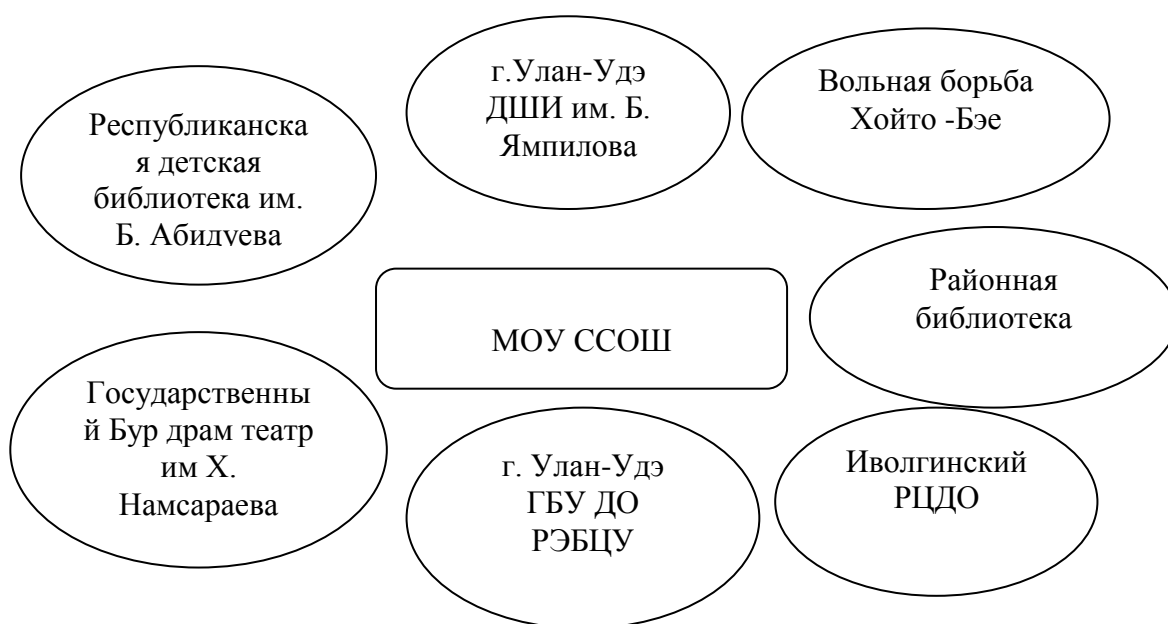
г.Улан-Удэ ДШИ им. Б. Ямпилова

Вольная борьба Хойто -Бэе

Республиканская детская библиотека им. Б. Абидvева

МОУ ССОШ

Районная библиотека

Государственный Бур драм театр им Х. Намсараева

г. Улан-Удэ ГБУ ДО РЭБЦУ

Иволгинский РЦДО